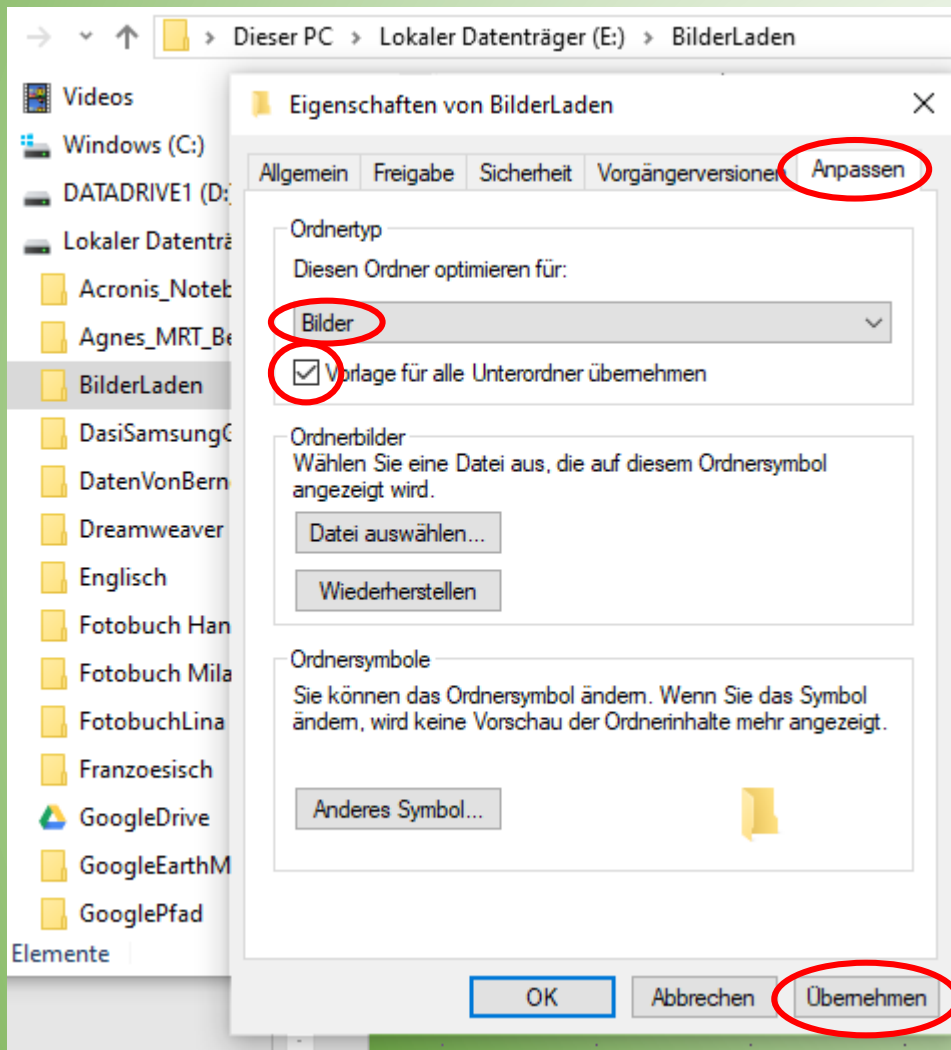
Dieser PC > Lokaler Datenträger (E:) > BilderLaden

Videos
Windows (C:)
DATADRIVE1 (D:
Lokaler Datenträ
Acronis_Noteb
Agnes_MRT_Be
BilderLaden
DasiSamsungG
DatenVonBern
Dreamweaver
Englisch
Fotobuch Han
Fotobuch Mila
FotobuchLina
Franzoesisch
GoogleDrive
GoogleEarthM
GooglePfad
Elemente

Eigenschaften von BilderLaden

Allgemein | Freigabe | Sicherheit | Vorgängerversionen | Anpassen

Ordnertyp
Diesen Ordner optimieren für:
Bilder
Vorlage für alle Unterordner übernehmen

Ordnerbilder
Wählen Sie eine Datei aus, die auf diesem Ordnersymbol angezeigt wird.
Datei auswählen...
Wiederherstellen

Ordnersymbole
Sie können das Ordnersymbol ändern. Wenn Sie das Symbol ändern, wird keine Vorschau der Ordnerinhalte mehr angezeigt.
Anderes Symbol...

OK | Abbrechen | Übernehmen